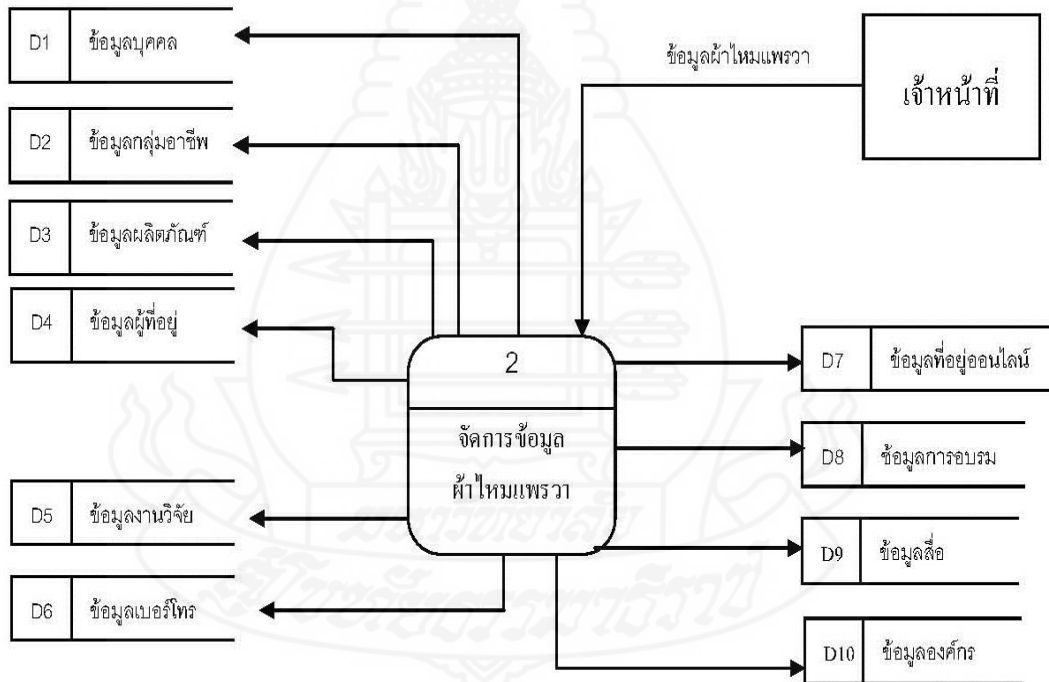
D1 ข้อมูลบุคคล

D2 ข้อมูลกลุ่มอาชีพ

D3 ข้อมูลผลิตภัณฑ์

D4 ข้อมูลผู้ที่อยู่

ข้อมูลผ้าไหมแพรวา

เจ้าหน้าที่

2

จัดการข้อมูล ผ้าไหมแพรวา

D7 ข้อมูลที่อยู่ออนไลน์

D8 ข้อมูลการอบรม

D5 ข้อมูลงานวิจัย

D9 ข้อมูลสื่อ

D6 ข้อมูลเบอร์โทร

D10 ข้อมูลองค์กร

มหาวิทยาลัยราชภัฏ